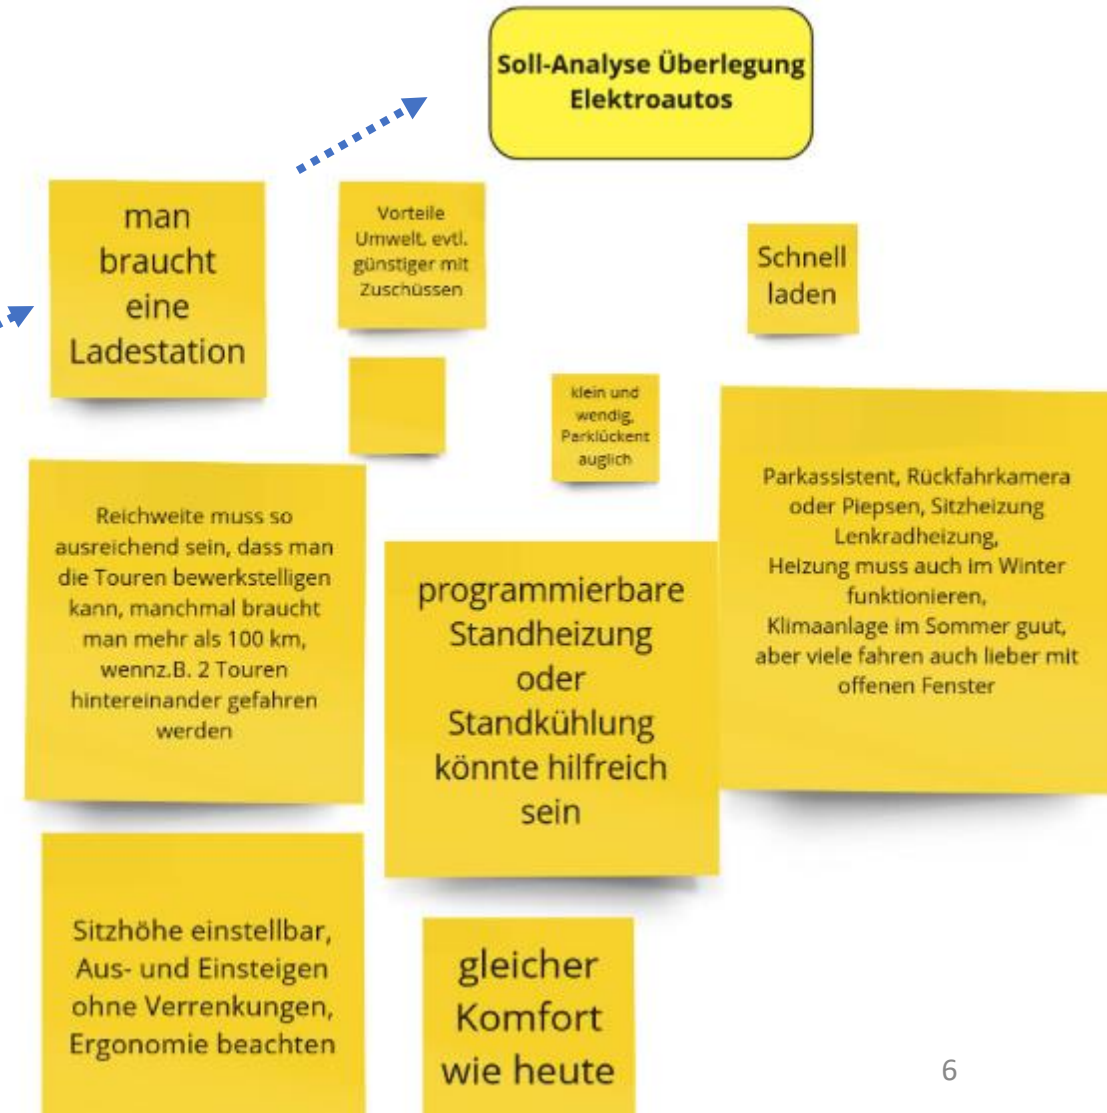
Soll-Analyse Überlegung Elektroautos

man braucht eine Ladestation

Vorteile Umwelt, evtl. günstiger mit Zuschüssen

Schnell laden

klein und wendig, Parklückent auglich

Reichweite muss so ausreichend sein, dass man die Touren bewerkstelligen kann, manchmal braucht man mehr als 100 km, wennz.B. 2 Touren hintereinander gefahren werden

programmierbare Standheizung oder Standkühlung könnte hilfreich sein

Parkassistent, Rückfahrkamera oder Piepsen, Sitzheizung Lenkradheizung,
Heizung muss auch im Winter funktionieren,
Klimaanlage im Sommer guut, aber viele fahren auch lieber mit offenen Fenster

Sitzhöhe einstellbar, Aus- und Einsteigen ohne Verrenkungen, Ergonomie beachten

gleicher Komfort wie heute

6